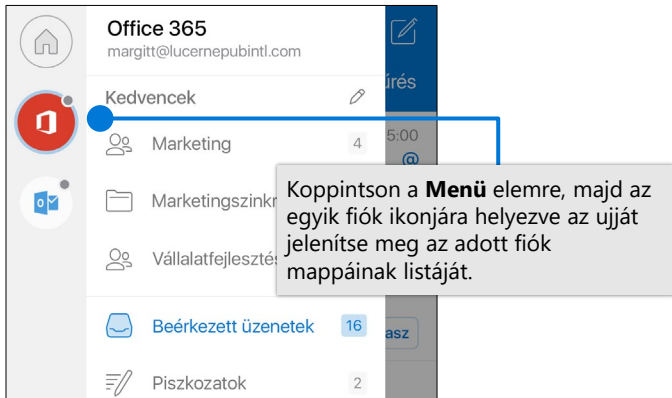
Office 365
margitt@lucernepubintl.com

Kedvencek

Marketing 4

Marketingszinkr

Vállalatfejlesztés

Beérkezett üzenetek 16

Piszkozatok 2

úrés

5:00

@

asz

Koppintson a **Menü** elemre, majd az egyik fiók ikonjára helyezve az ujját jelenítse meg az adott fiók mappáinak listáját.